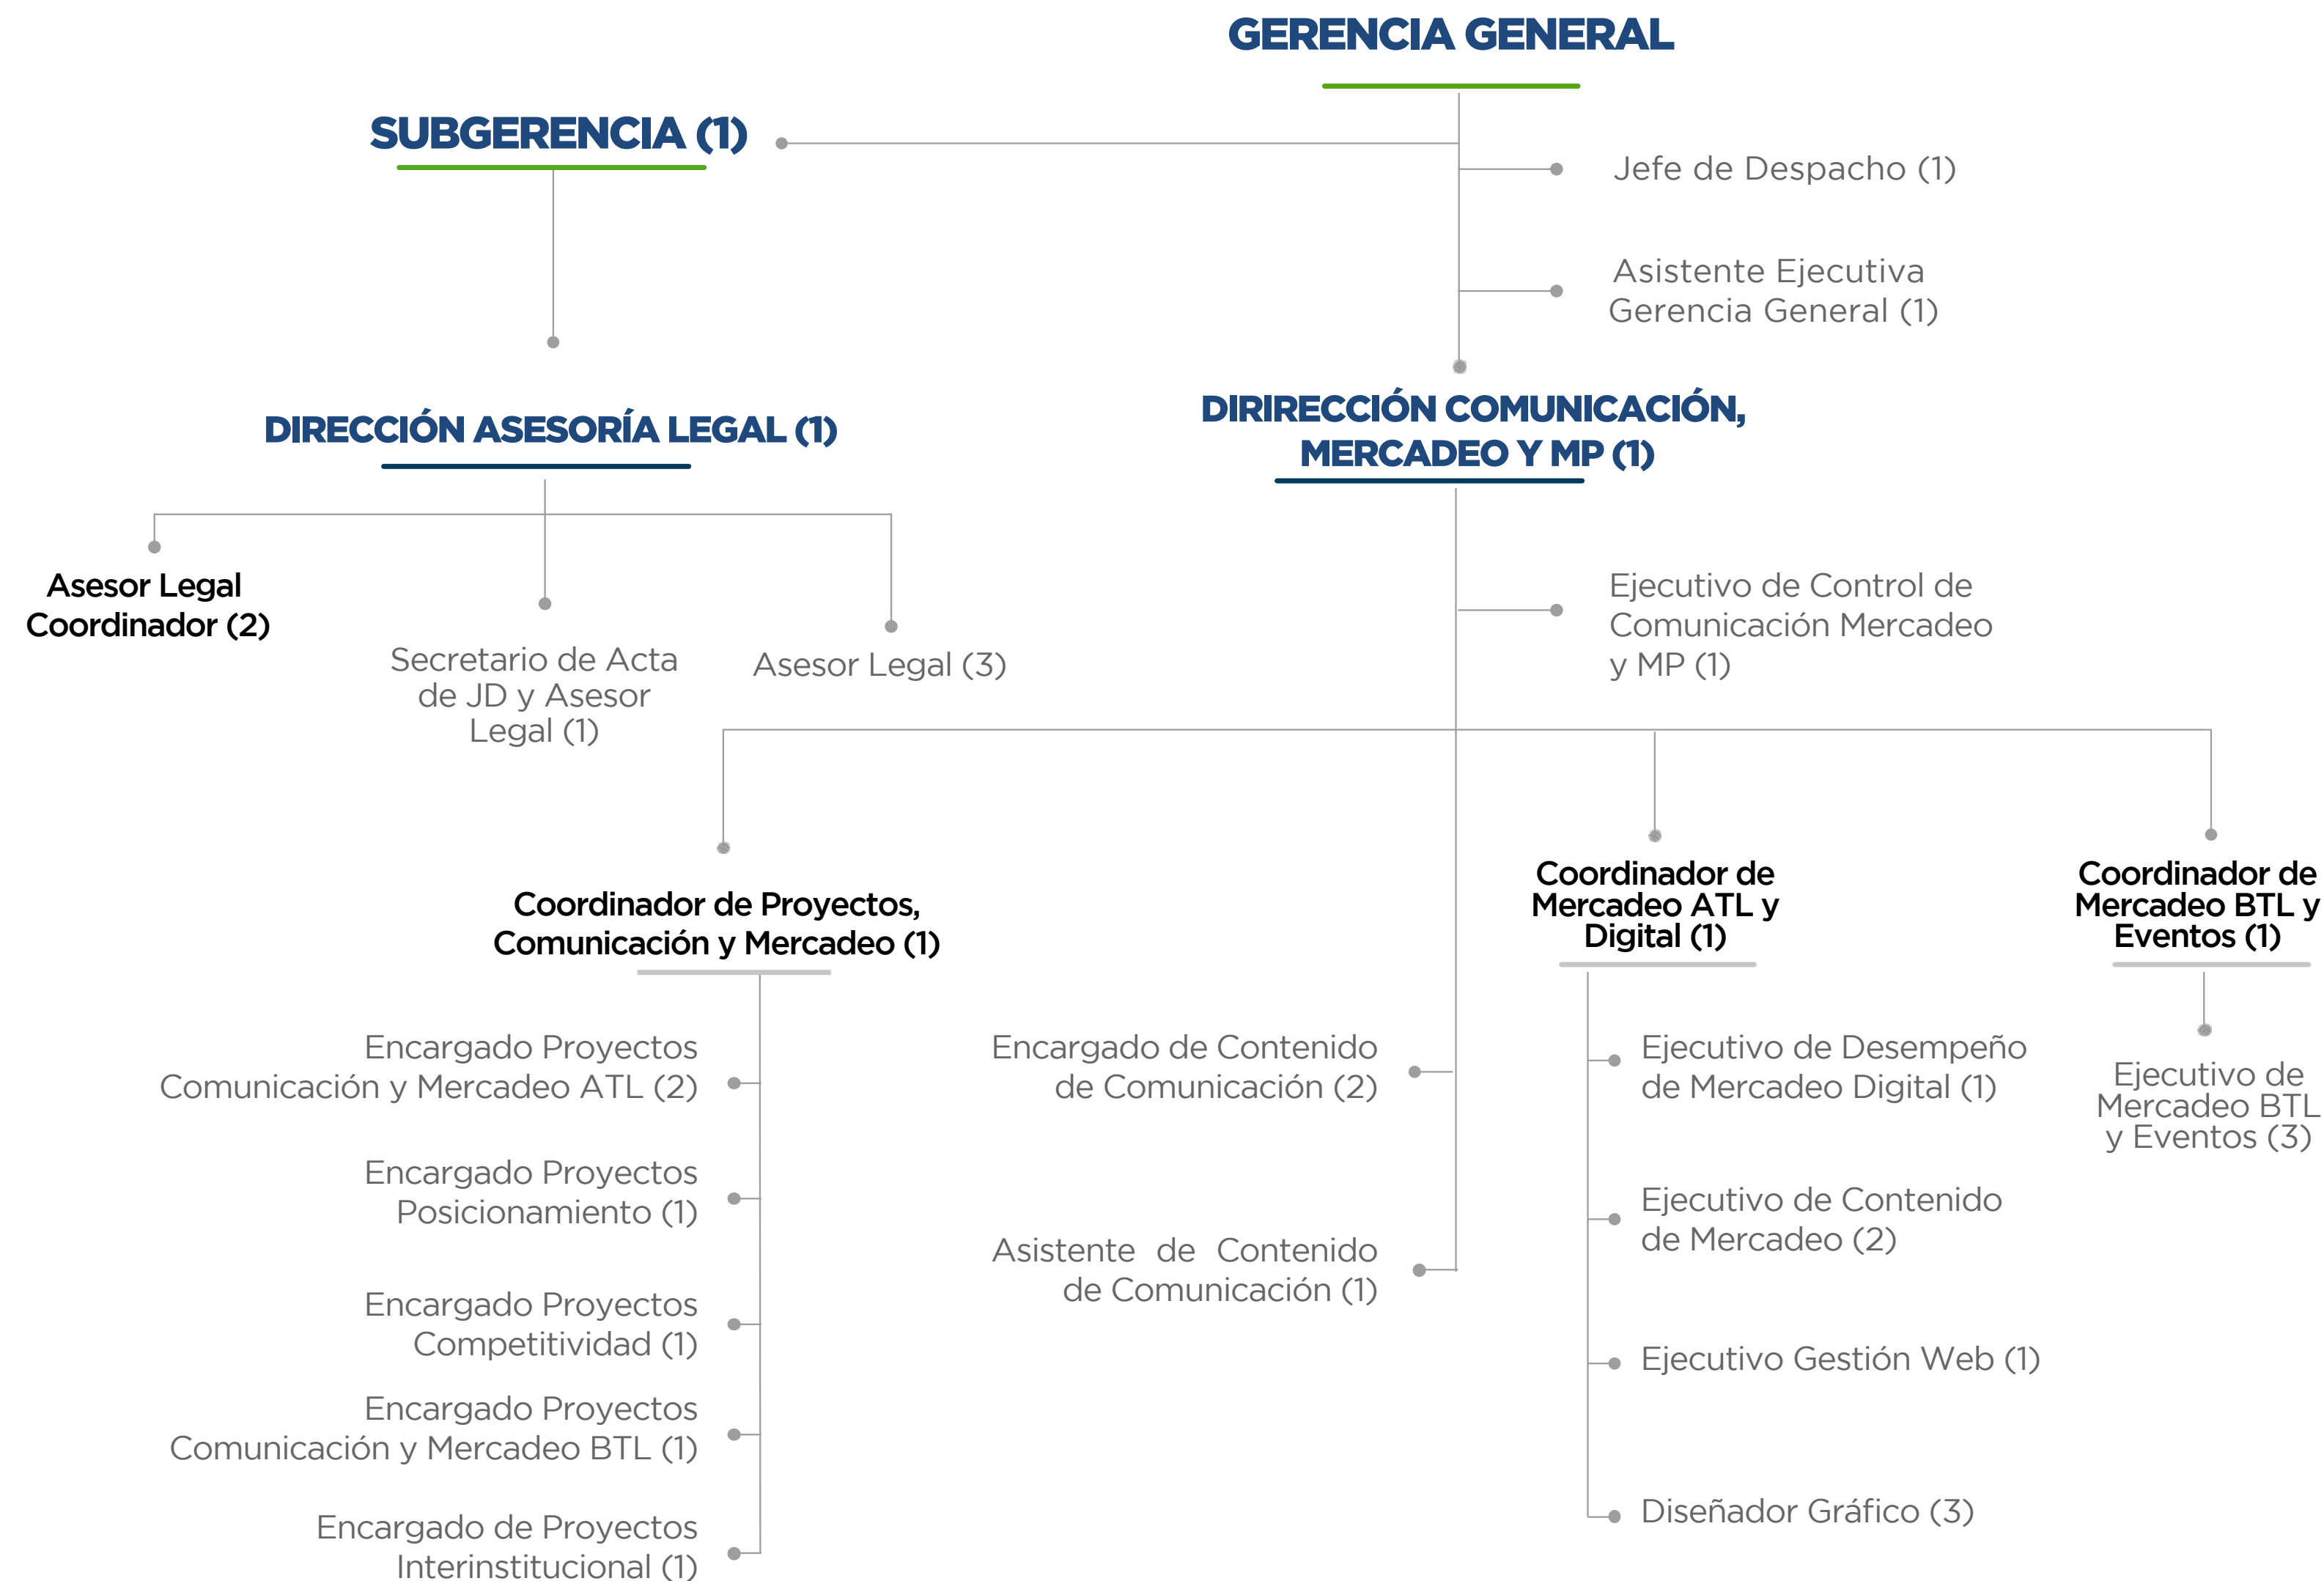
GERENCIA GENERAL

SUBGERENCIA (1)

Jefe de Despacho (1)

Asistente Ejecutiva Gerencia General (1)

DIRECCIÓN ASESORÍA LEGAL (1)

DIRIRECCIÓN COMUNICACIÓN, MERCADEO Y MP (1)

Asesor Legal Coordinador (2)

Secretario de Acta de JD y Asesor Legal (1)

Asesor Legal (3)

Ejecutivo de Control de Comunicación Mercadeo y MP (1)

Coordinador de Proyectos, Comunicación y Mercadeo (1)

Coordinador de Mercadeo ATL y Digital (1)

Coordinador de Mercadeo BTL y Eventos (1)

Encargado Proyectos Comunicación y Mercadeo ATL (2)

Encargado Proyectos Posicionamiento (1)

Encargado Proyectos Competitividad (1)

Encargado Proyectos Comunicación y Mercadeo BTL (1)

Encargado de Proyectos Interinstitucional (1)

Encargado de Contenido de Comunicación (2)

Asistente de Contenido de Comunicación (1)

Ejecutivo de Desempeño de Mercadeo Digital (1)

Ejecutivo de Contenido de Mercadeo (2)

Ejecutivo Gestión Web (1)

Diseñador Gráfico (3)

Ejecutivo de Mercadeo BTL y Eventos (3)